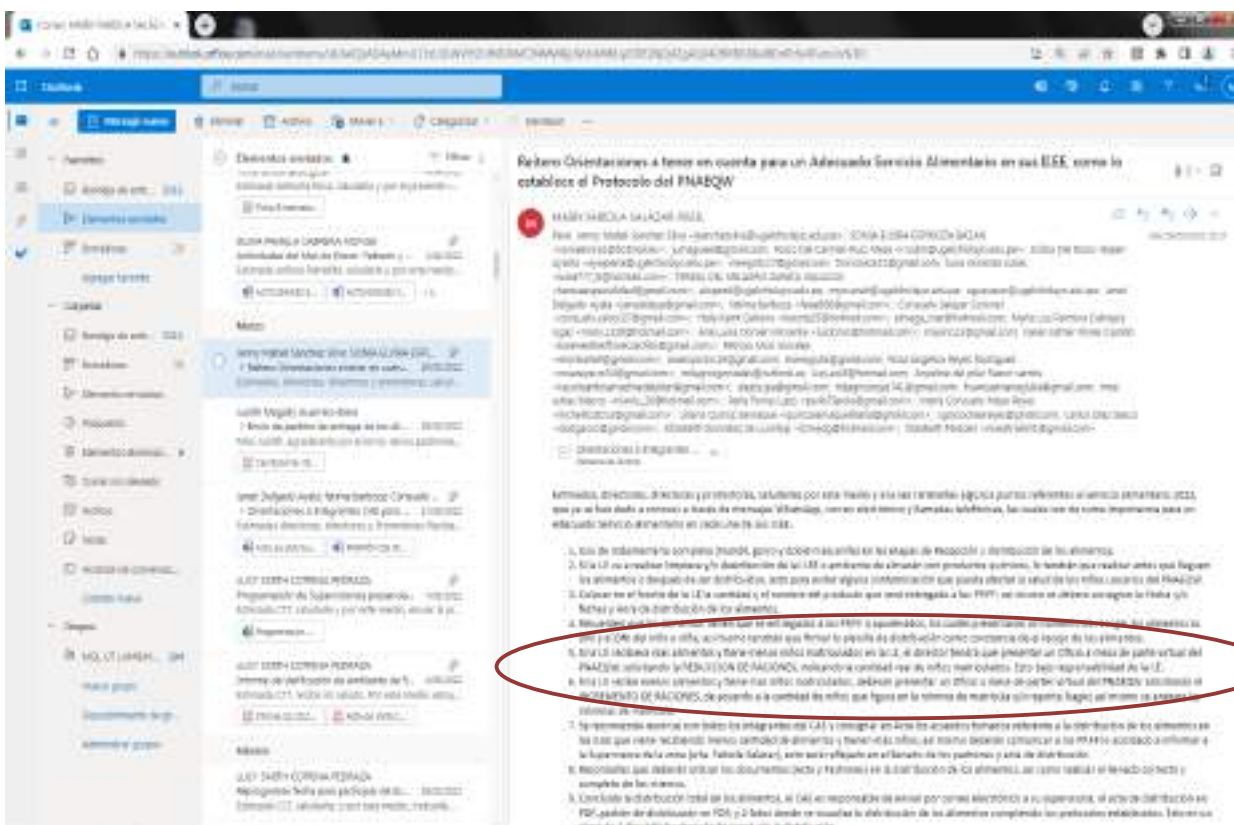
Outlook

Mensaje nuevo

Elementos enviados

Reitero Orientaciones a tener en cuenta para un Adecuado Servicio Alimentario en sus IIEE, como lo establece el Protocolo del PNAEQW

MARY ISABELA SALAZAR REESE

Orientaciones a integrantes ...

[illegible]

Estimados, directores, directoras y promotoras, saludarles por este medio y a la vez remitirles algunos puntos referentes al servicio alimentario 2022, que ya se han dado a conocer a través de mensajes WhatsApp, correo electrónico y llamadas telefónicas, los cuales son de suma importancia para un adecuado servicio alimentario en cada una de sus IIEE.

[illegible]

Mayo

Marzo